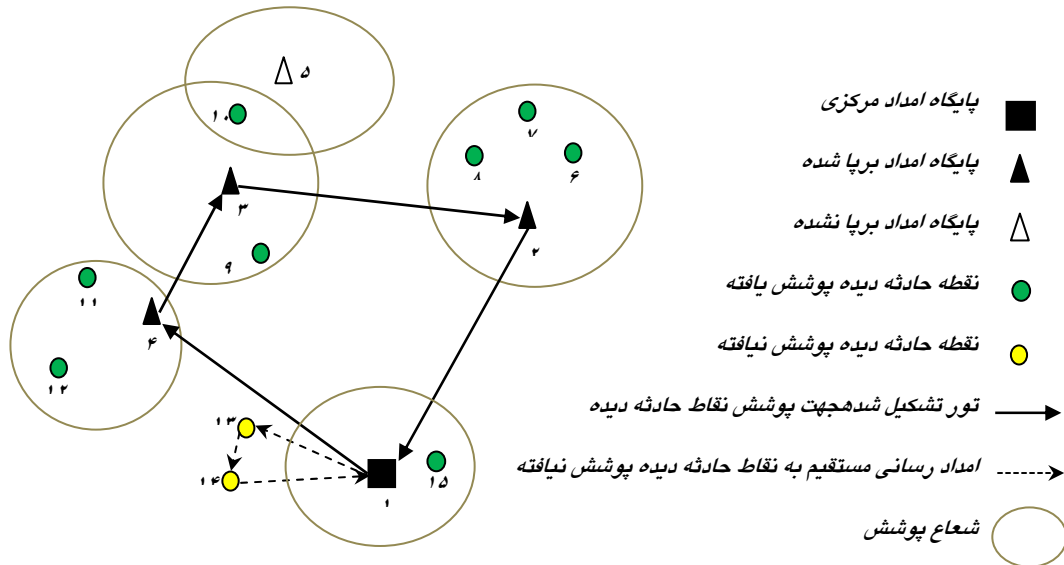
۵
۱۰
۷
۸
۶
۳
۲
۹
۱۱
۴
۱۲
۱۳
۱۴
۱۵
۱

پایگاه امداد مرکزی
پایگاه امداد برپا شده
پایگاه امداد برپا نشده
نقطه حادثه دیده پوشش یافته
نقطه حادثه دیده پوشش نیافته
تور تشکیل شدهجهت پوشش نقاط حادثه دیده
امداد رسانی مستقیم به نقاط حادثه دیده پوشش نیافته
شعاع پوشش